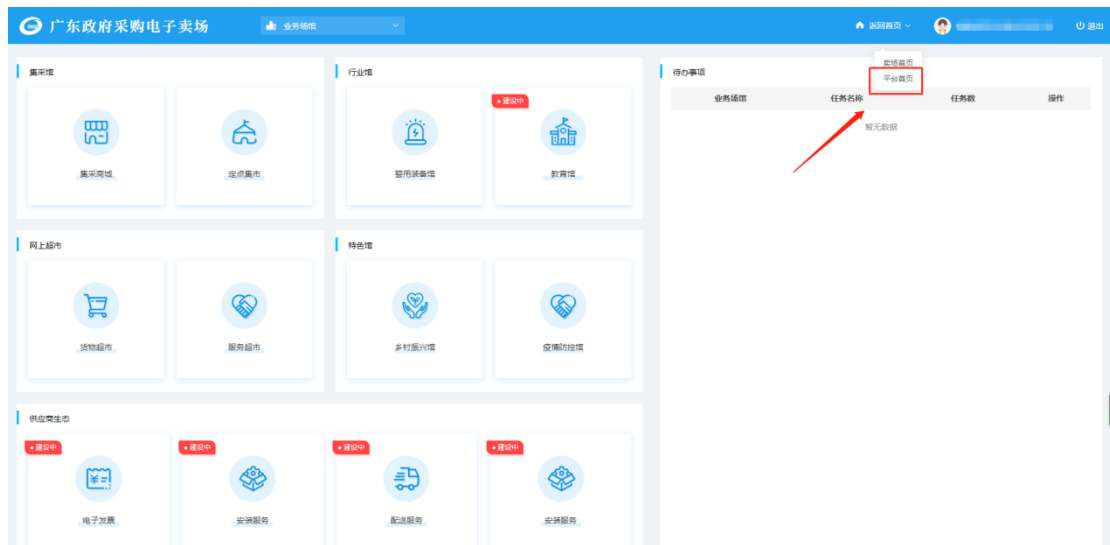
广东政府采购电子卖场

业务场馆

返回首页

退出

卖场首页

平台首页

集采馆

集采商城

定点集市

行业馆

警用装备馆

• 建设中

教育馆

待办事项

| 业务场馆 | 任务名称 | 任务数 | 操作 |
|---|---|---|---|

暂无数据

网上超市

货物超市

服务超市

特色馆

乡村振兴馆

疫情防控馆

供应商生态

• 建设中

电子发票

• 建设中

安装服务

• 建设中

配送服务

• 建设中

安装服务